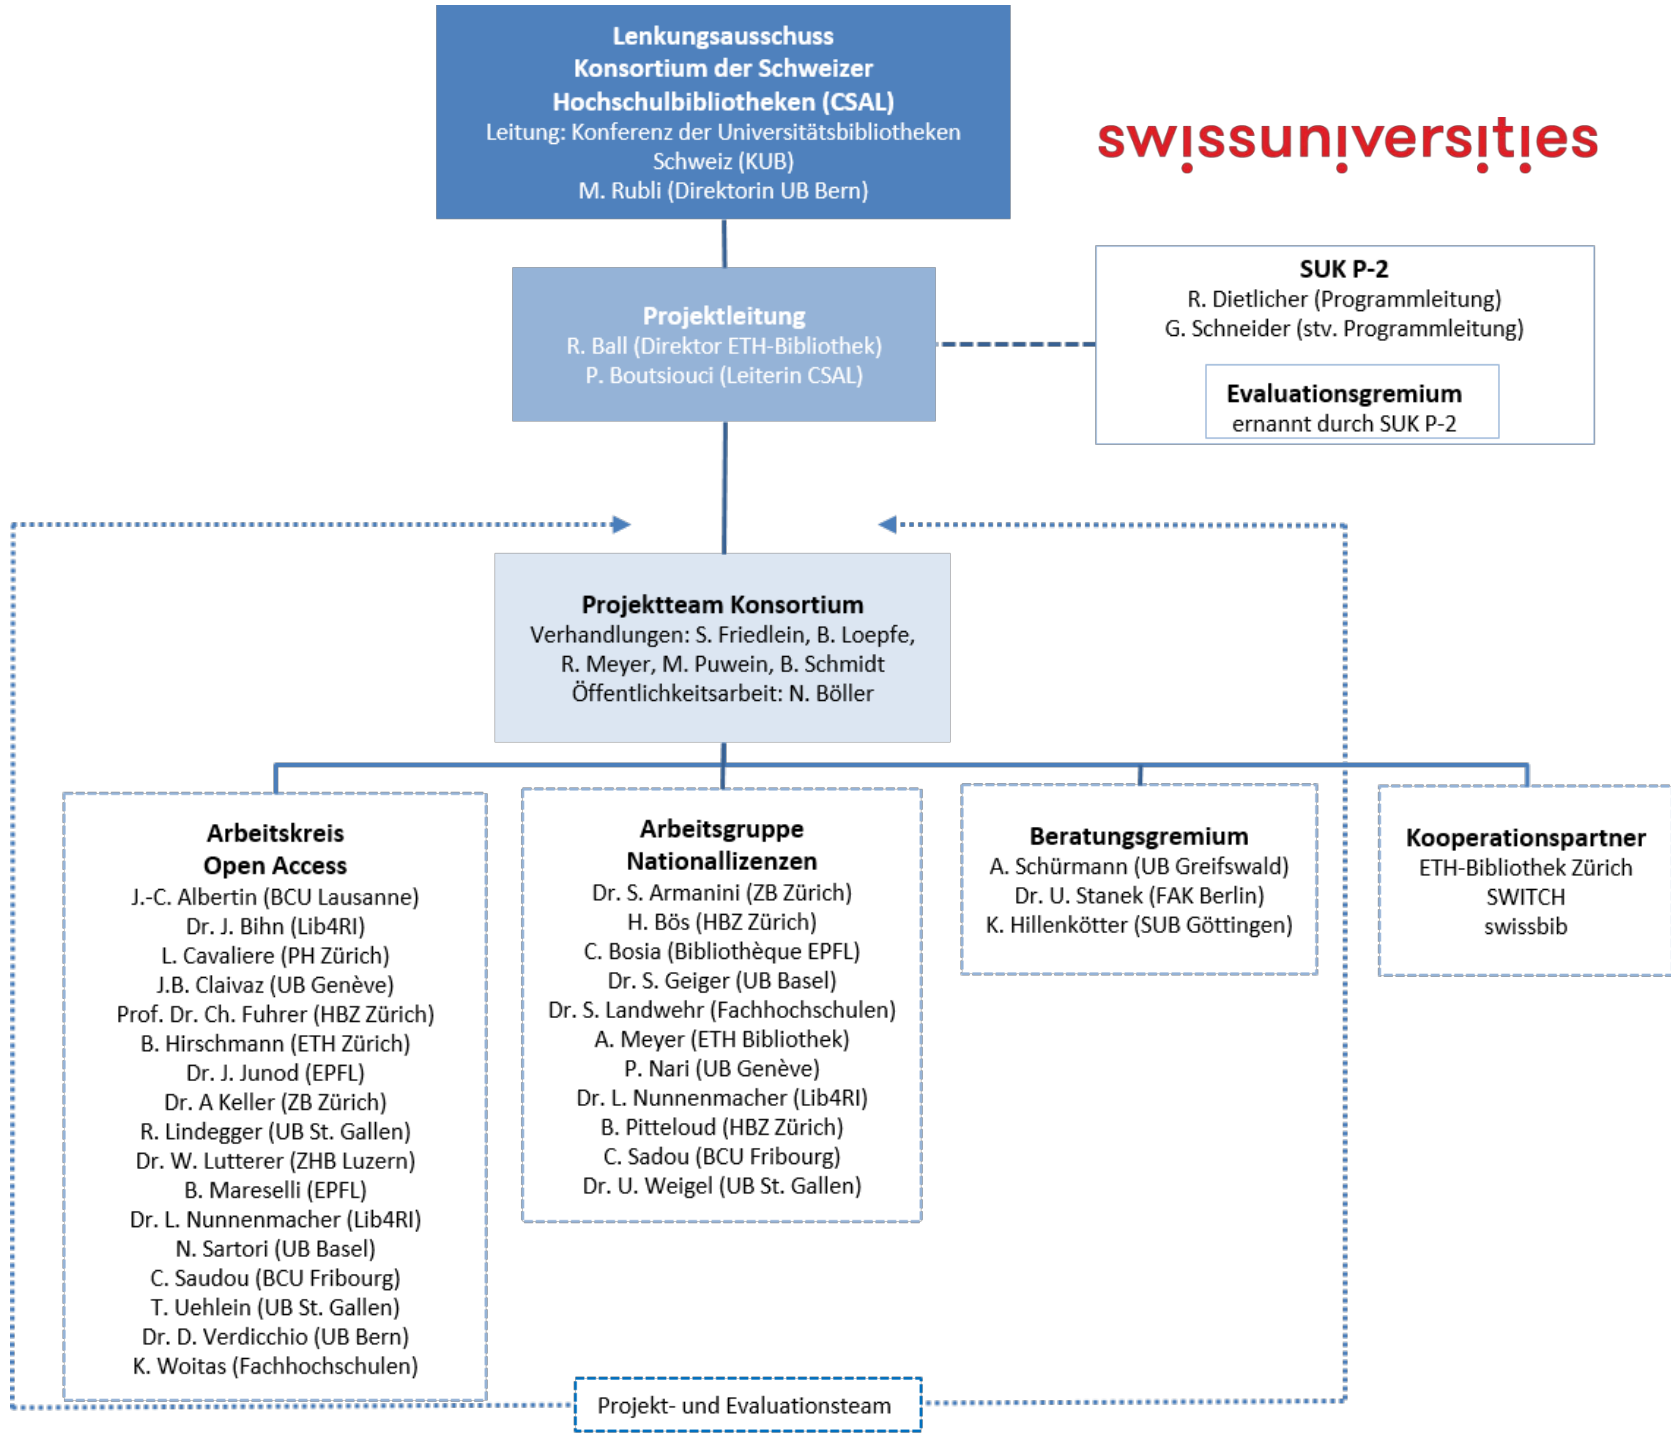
Lenkungsausschuss
Konsortium der Schweizer Hochschulbibliotheken (CSAL)
Leitung: Konferenz der Universitätsbibliotheken Schweiz (KUB)
M. Rubli (Direktorin UB Bern)

swissuniversities

Projektleitung
R. Ball (Direktor ETH-Bibliothek)
P. Boutsiouci (Leiterin CSAL)

SUK P-2
R. Dietlicher (Programmleitung)
G. Schneider (stv. Programmleitung)

Evaluationsgremium
ernannt durch SUK P-2

Projektteam Konsortium
Verhandlungen: S. Friedlein, B. Loepfe, R. Meyer, M. Puwein, B. Schmidt
Öffentlichkeitsarbeit: N. Böller

Arbeitskreis Open Access
J.-C. Albertin (BCU Lausanne)
Dr. J. Bihn (Lib4RI)
L. Cavaliere (PH Zürich)
J.B. Claivaz (UB Genève)
Prof. Dr. Ch. Fuhrer (HBZ Zürich)
B. Hirschmann (ETH Zürich)
Dr. J. Junod (EPFL)
Dr. A Keller (ZB Zürich)
R. Lindegger (UB St. Gallen)
Dr. W. Lutterer (ZHB Luzern)
B. Mareselli (EPFL)
Dr. L. Nunnenmacher (Lib4RI)
N. Sartori (UB Basel)
C. Saudou (BCU Fribourg)
T. Uehlein (UB St. Gallen)
Dr. D. Verdicchio (UB Bern)
K. Woitas (Fachhochschulen)

Arbeitsgruppe Nationallizenzen
Dr. S. Armanini (ZB Zürich)
H. Bös (HBZ Zürich)
C. Bosia (Bibliothèque EPFL)
Dr. S. Geiger (UB Basel)
Dr. S. Landwehr (Fachhochschulen)
A. Meyer (ETH Bibliothek)
P. Nari (UB Genève)
Dr. L. Nunnenmacher (Lib4RI)
B. Pitteloud (HBZ Zürich)
C. Sadou (BCU Fribourg)
Dr. U. Weigel (UB St. Gallen)

Beratungsgremium
A. Schürmann (UB Greifswald)
Dr. U. Stanek (FAK Berlin)
K. Hillenkötter (SUB Göttingen)

Kooperationspartner
ETH-Bibliothek Zürich
SWITCH
swissbib

Projekt- und Evaluationsteam